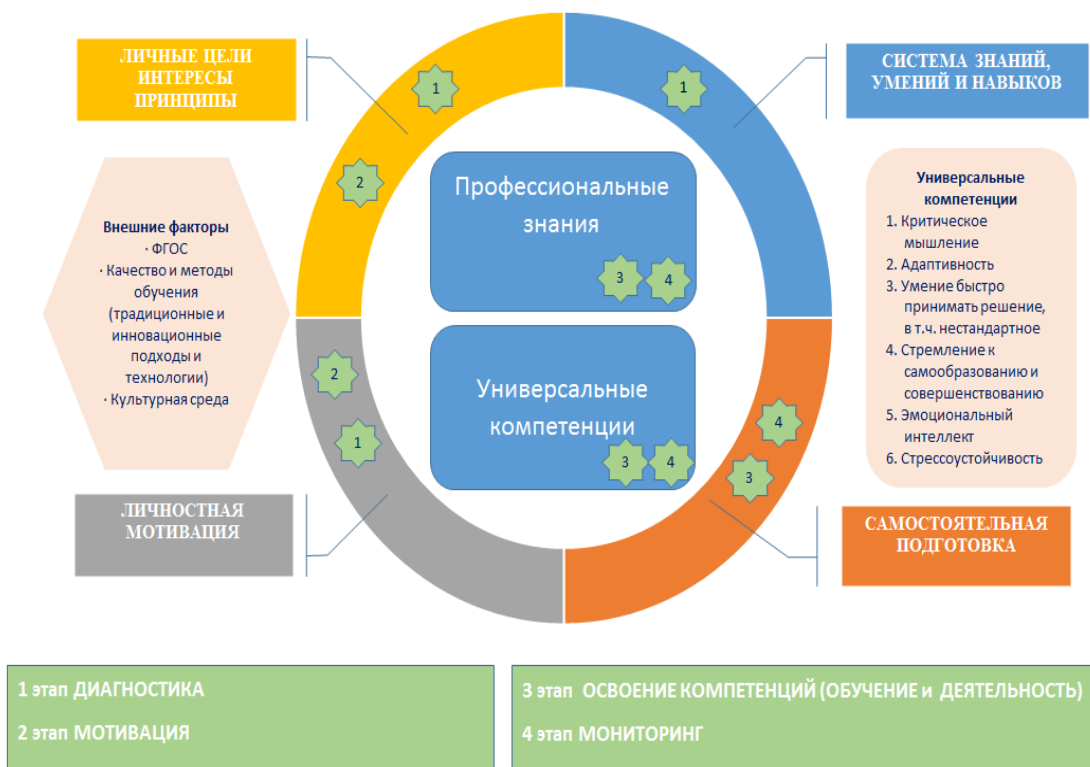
ЛИЧНЫЕ ЦЕЛИ
ИНТЕРЕСЫ
ПРИНЦИПЫ

1

СИСТЕМА ЗНАНИЙ, УМЕНИЙ И НАВЫКОВ

1

2

Профессиональные знания

3 4

Внешние факторы
· ФГОС
· Качество и методы обучения (традиционные и инновационные подходы и технологии)
· Культурная среда

Универсальные компетенции
1. Критическое мышление
2. Адаптивность
3. Умение быстро принимать решение, в т.ч. нестандартное
4. Стремление к самообразованию и совершенствованию
5. Эмоциональный интеллект
6. Стрессоустойчивость

2

Универсальные компетенции

1

3 4

4

3

ЛИЧНОСТНАЯ МОТИВАЦИЯ

САМОСТОЯТЕЛЬНАЯ ПОДГОТОВКА

1 этап ДИАГНОСТИКА
2 этап МОТИВАЦИЯ

3 этап ОСВОЕНИЕ КОМПЕТЕНЦИЙ (ОБУЧЕНИЕ и ДЕЯТЕЛЬНОСТЬ)
4 этап МОНИТОРИНГ